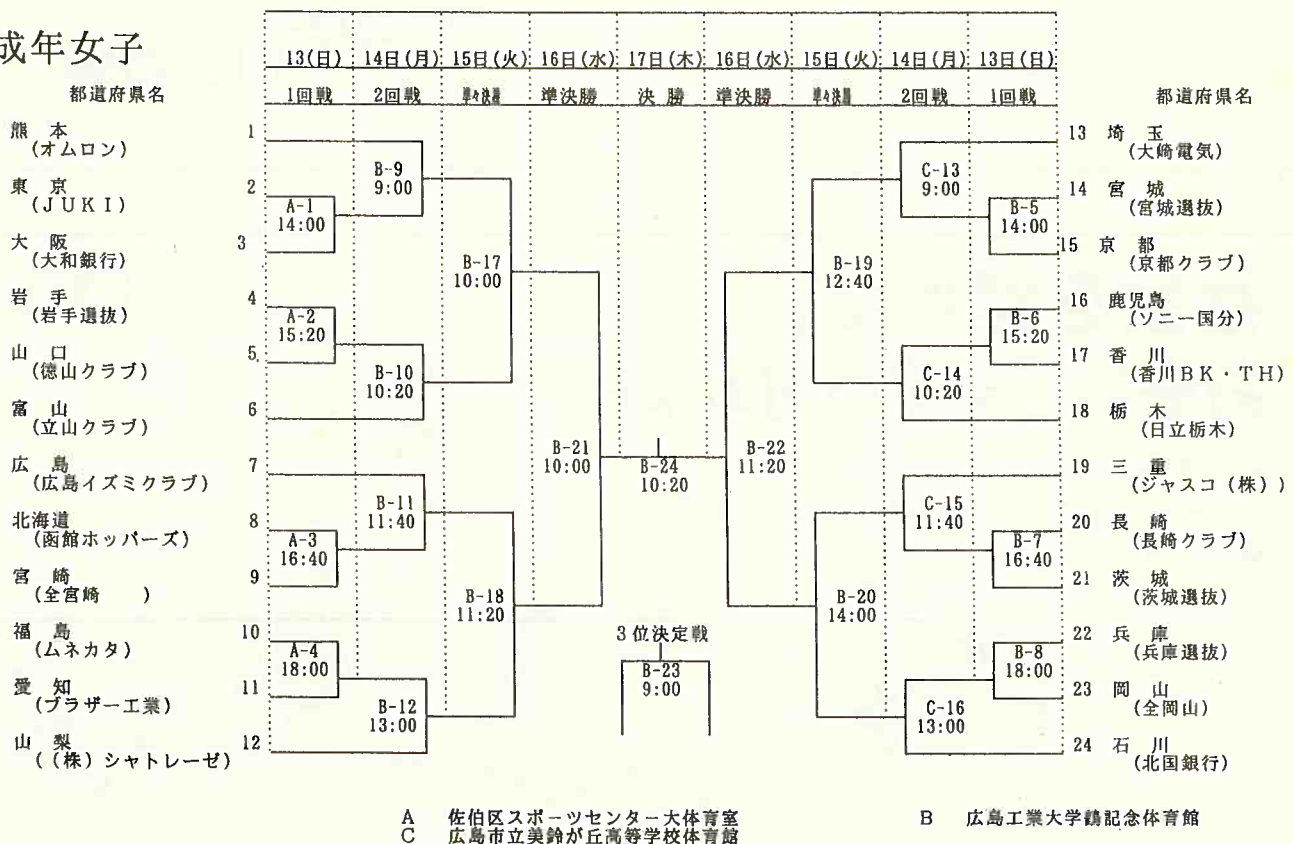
成年女子

都道府県名

| 13(日) | 14日(月) | 15日(火) | 16日(水) | 17日(木) | 16日(水) | 15日(火) | 14日(月) | 13日(日) |
|---|---|---|---|---|---|---|---|---|
| 1回戦 | 2回戦 | 準々決勝 | 準決勝 | 決勝 | 準決勝 | 準々決勝 | 2回戦 | 1回戦 |

都道府県名

1 熊本 (オムロン)
2 東京 (JUKI)
3 大阪 (大和銀行)
4 岩手 (岩手選抜)
5 山口 (徳山クラブ)
6 富山 (立山クラブ)
7 広島 (広島イズミクラブ)
8 北海道 (函館ホッパーズ)
9 宮崎 (全宮崎 )
10 福島 (ムネカタ)
11 愛知 (ブラザー工業)
12 山梨 ((株)シャトレーゼ)

A-1 14:00
A-2 15:20
A-3 16:40
A-4 18:00
B-9 9:00
B-10 10:20
B-11 11:40
B-12 13:00
B-17 10:00
B-18 11:20
B-21 10:00
B-24 10:20
B-22 11:20
B-19 12:40
B-20 14:00
C-13 9:00
C-14 10:20
C-15 11:40
C-16 13:00
B-5 14:00
B-6 15:20
B-7 16:40
B-8 18:00

3位決定戦
B-23 9:00

13 埼玉 (大崎電気)
14 宮城 (宮城選抜)
15 京都 (京都クラブ)
16 鹿児島 (ソニー国分)
17 香川 (香川BK・TH)
18 栃木 (日立栃木)
19 三重 (ジャスコ(株))
20 長崎 (長崎クラブ)
21 茨城 (茨城選抜)
22 兵庫 (兵庫選抜)
23 岡山 (全岡山)
24 石川 (北国銀行)

A 佐伯区スポーツセンター大体育室
C 広島市立美鈴が丘高等学校体育館
B 広島工業大学鶴記念体育館